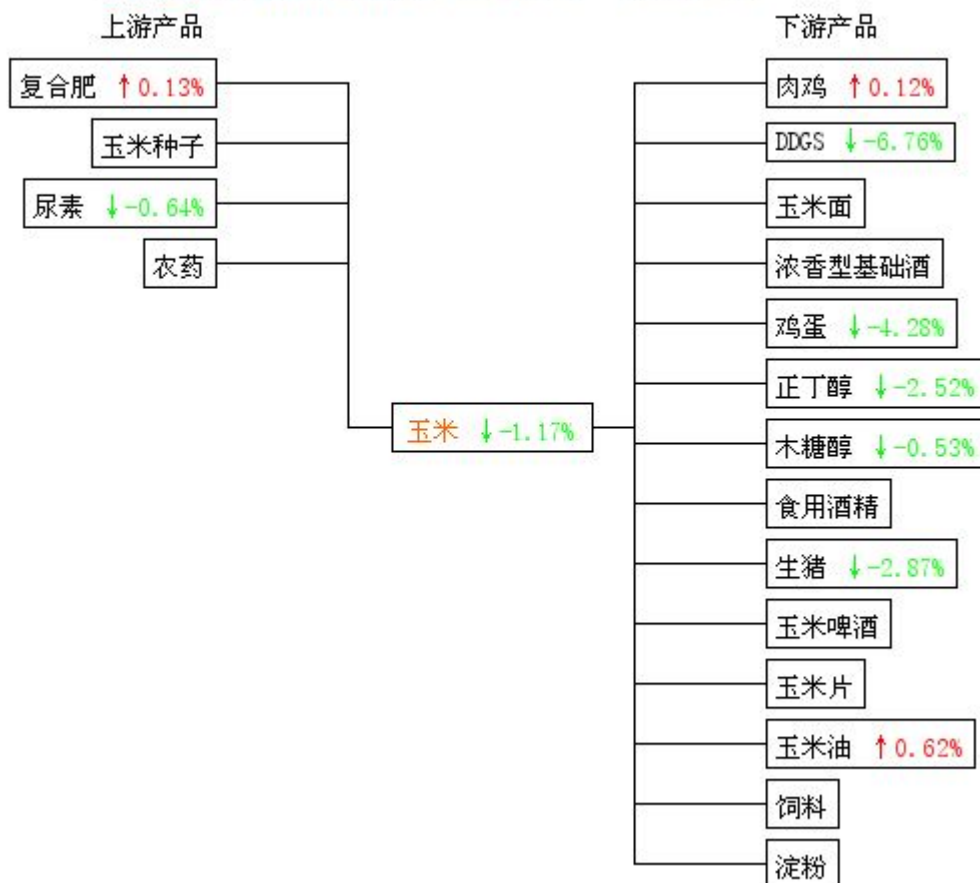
上游产品

复合肥 ↑0.13%

玉米种子

尿素 ↓-0.64%

农药

玉米 ↓-1.17%

下游产品

肉鸡 ↑0.12%

DDGS ↓-6.76%

玉米面

浓香型基础酒

鸡蛋 ↓-4.28%

正丁醇 ↓-2.52%

木糖醇 ↓-0.53%

食用酒精

生猪 ↓-2.87%

玉米啤酒

玉米片

玉米油 ↑0.62%

饲料

淀粉